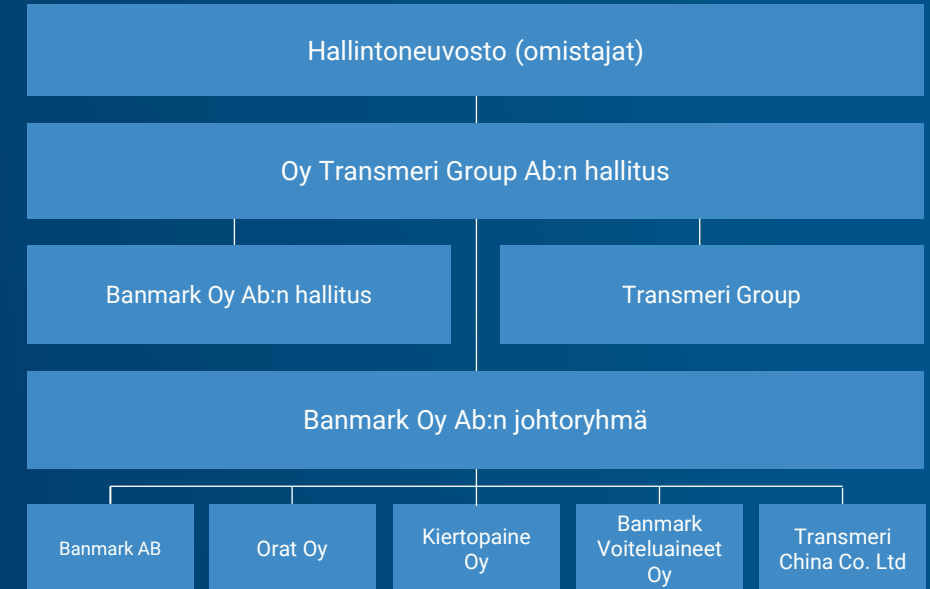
Hallintoneuvosto (omistajat)

Oy Transmeri Group Ab:n hallitus

Banmark Oy Ab:n hallitus

Transmeri Group

Banmark Oy Ab:n johtoryhmä

Banmark AB

Orat Oy

Kiertopaine Oy

Banmark Voiteluaineet Oy

Transmeri China Co. Ltd